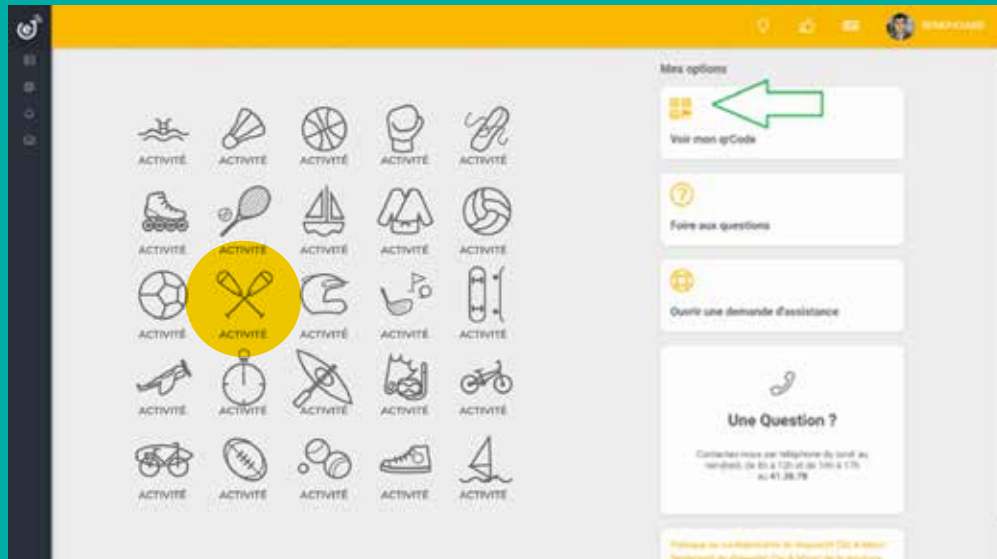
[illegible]

ACTIVITÉ ACTIVITÉ ACTIVITÉ ACTIVITÉ ACTIVITÉ

ACTIVITÉ ACTIVITÉ ACTIVITÉ ACTIVITÉ ACTIVITÉ

ACTIVITÉ ACTIVITÉ ACTIVITÉ ACTIVITÉ ACTIVITÉ

ACTIVITÉ ACTIVITÉ ACTIVITÉ ACTIVITÉ ACTIVITÉ

ACTIVITÉ ACTIVITÉ ACTIVITÉ ACTIVITÉ ACTIVITÉ

Mes options

Voir mon qrCode

Foire aux questions

Ouvrir une demande d'assistance

Une Question ?

Contactez-nous par téléphone du lundi au vendredi, de 8h à 12h et de 14h à 17h au 41.26.78

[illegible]